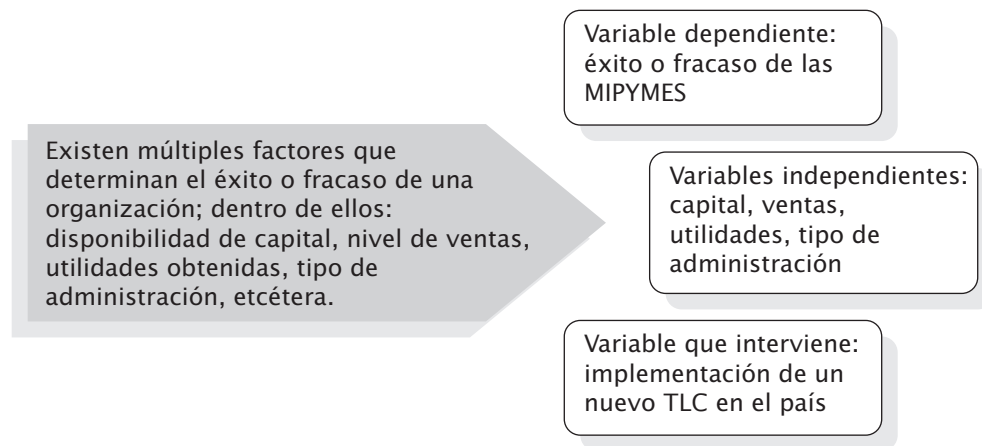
Existen múltiples factores que determinan el éxito o fracaso de una organización; dentro de ellos: disponibilidad de capital, nivel de ventas, utilidades obtenidas, tipo de administración, etcétera.

Variable dependiente: éxito o fracaso de las MIPYMES

Variables independientes: capital, ventas, utilidades, tipo de administración

Variable que interviene: implementación de un nuevo TLC en el país